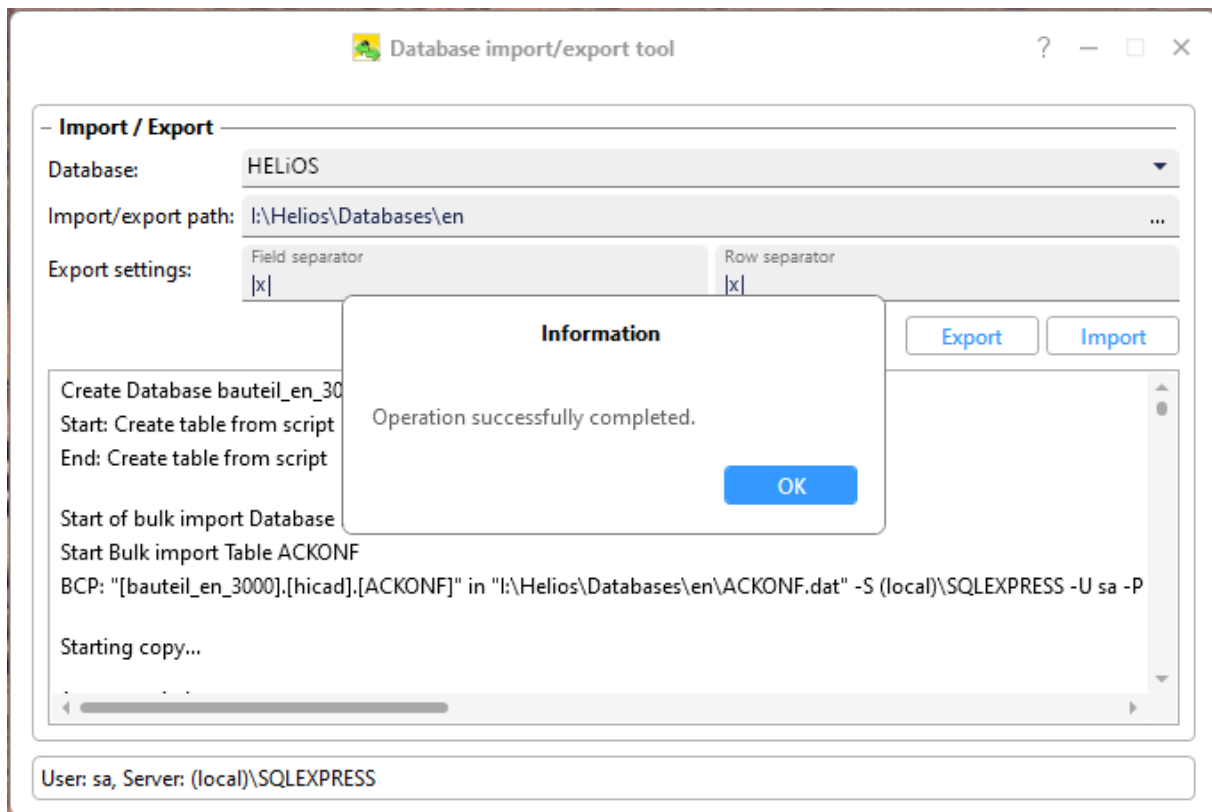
Database import/export tool

? – □ ×

Import / Export

Database: HELiOS

Import/export path: I:\Helios\Databases\en ...

Export settings:

Field separator
|x|

Row separator
|x|

Export

Import

Create Database bauteil_en_30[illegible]
Start: Create table from script
End: Create table from script

Start of bulk import Database
Start Bulk import Table ACKONF
BCP: "[bauteil_en_3000].[hicad].[ACKONF]" in "I:\Helios\Databases\en\ACKONF.dat" -S (local)\SQLEXPRESS -U sa -P

Starting copy...

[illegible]

Information

Operation successfully completed.

OK

User: sa, Server: (local)\SQLEXPRESS